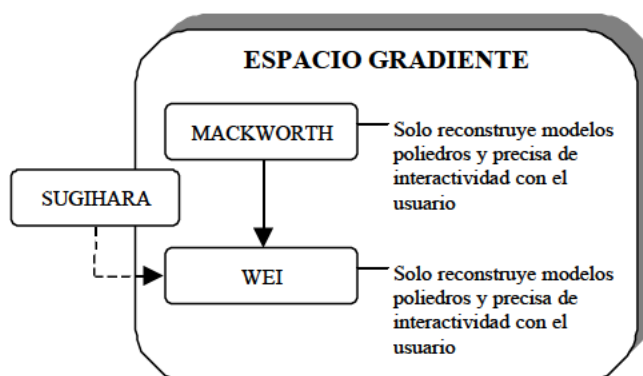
ESPACIO GRADIENTE

MACKWORTH

Solo reconstruye modelos poliedros y precisa de interactividad con el usuario

SUGIHARA

WEI

Solo reconstruye modelos poliedros y precisa de interactividad con el usuario